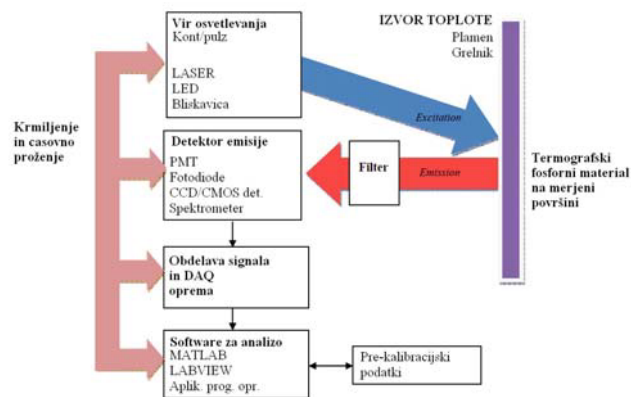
Krmiljenje in casovno proženje

Vir osvetlevanja
Kont/pulz

LASER
LED
Bliskavica

IZVOR TOPLOTE
Plamen
Grelnik

Excitation

Detektor emisije
PMT
Fotodiode
CCD/CMOS det.
Spektrometer

Filter

Emission

Termografski fosforni material na merjeni površini

Obdelava signala in DAQ oprema

Software za analizo
MATLAB
LABVIEW
Aplik. prog. opr.

Pre-kalibracijski podatki